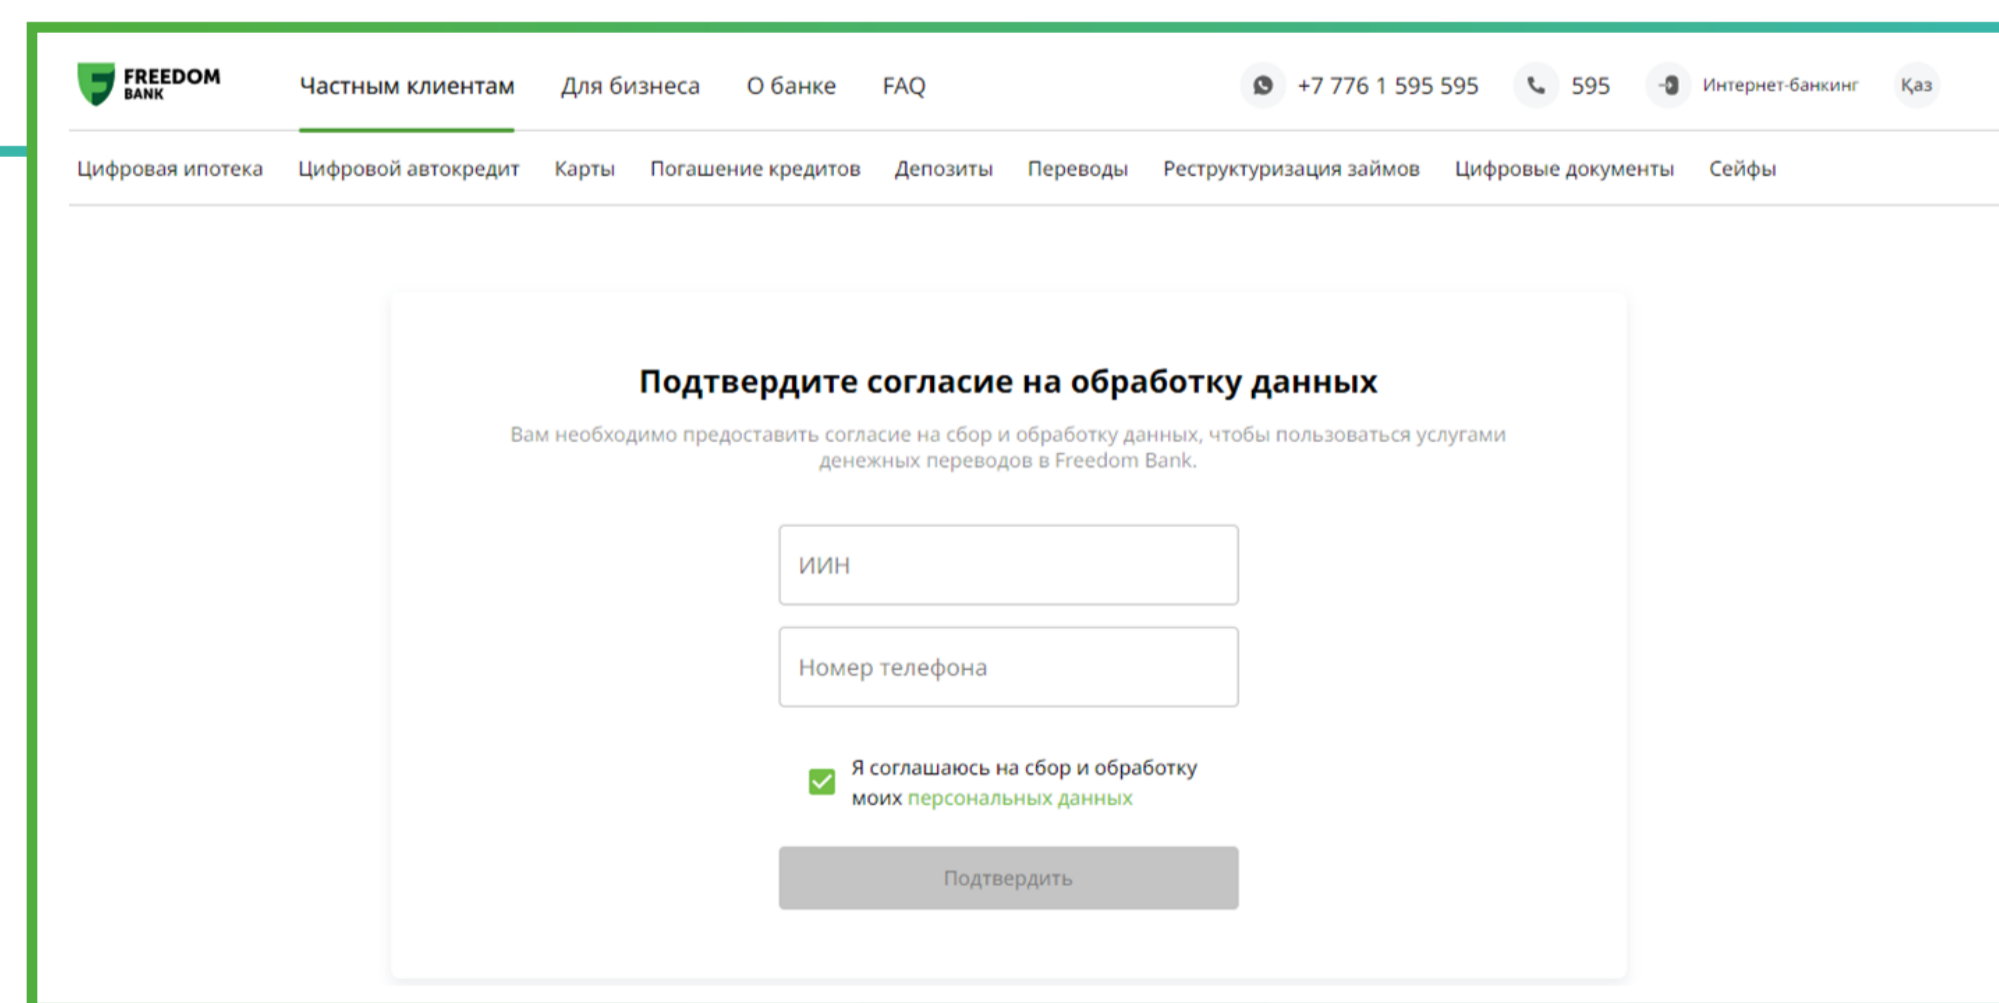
FREEDOM BANK

Частным клиентам Для бизнеса О банке FAQ

+7 776 1 595 595 595 Интернет-банкинг Қаз

Цифровая ипотека Цифровой автокредит Карты Погашение кредитов Депозиты Переводы Реструктуризация займов Цифровые документы Сейфы

Подтвердите согласие на обработку данных

Вам необходимо предоставить согласие на сбор и обработку данных, чтобы пользоваться услугами денежных переводов в Freedom Bank.

ИИН

Номер телефона

Я соглашаюсь на сбор и обработку моих персональных данных

Подтвердить